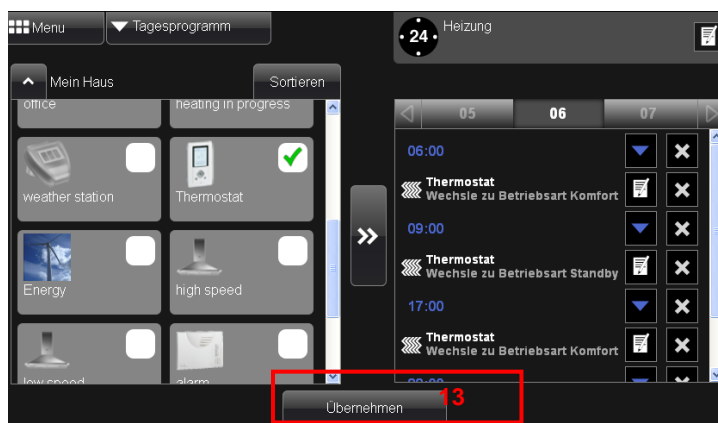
Menu
Tagesprogramm
24
Heizung
Mein Haus
Sortieren
office
heating in progress
weather station
Thermostat
Energy
high speed
low speed
alarm
05
06
07
06:00
Thermostat
Wechsle zu Betriebsart Komfort
09:00
Thermostat
Wechsle zu Betriebsart Standby
17:00
Thermostat
Wechsle zu Betriebsart Komfort
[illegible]
Übernehmen
13